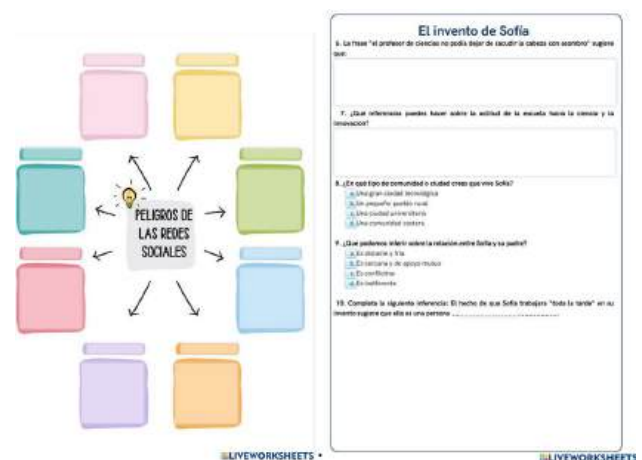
PELIGROS DE LAS REDES SOCIALES

LIVEWORKSHEETS

El invento de Sofía

6. La frase "el profesor de ciencias no podía dejar de sacudir la cabeza con asombro" sugiere que:

7. ¿Qué inferencias puedes hacer sobre la actitud de la escuela hacia la ciencia y la innovación?

8. ¿En qué tipo de comunidad o ciudad crees que vive Sofía?
a. Una gran ciudad tecnológica
b. Un pequeño pueblo rural
c. Una ciudad universitaria
d. Una comunidad costera

9. ¿Qué podemos inferir sobre la relación entre Sofía y su padre?
a. Es distante y fría
b. Es cercana y de apoyo mutuo
c. Es conflictiva
d. Es indiferente

10. Completa la siguiente inferencia: El hecho de que Sofía trabajara "toda la tarde" en su invento sugiere que ella es una persona ..............................................

LIVEWORKSHEETS